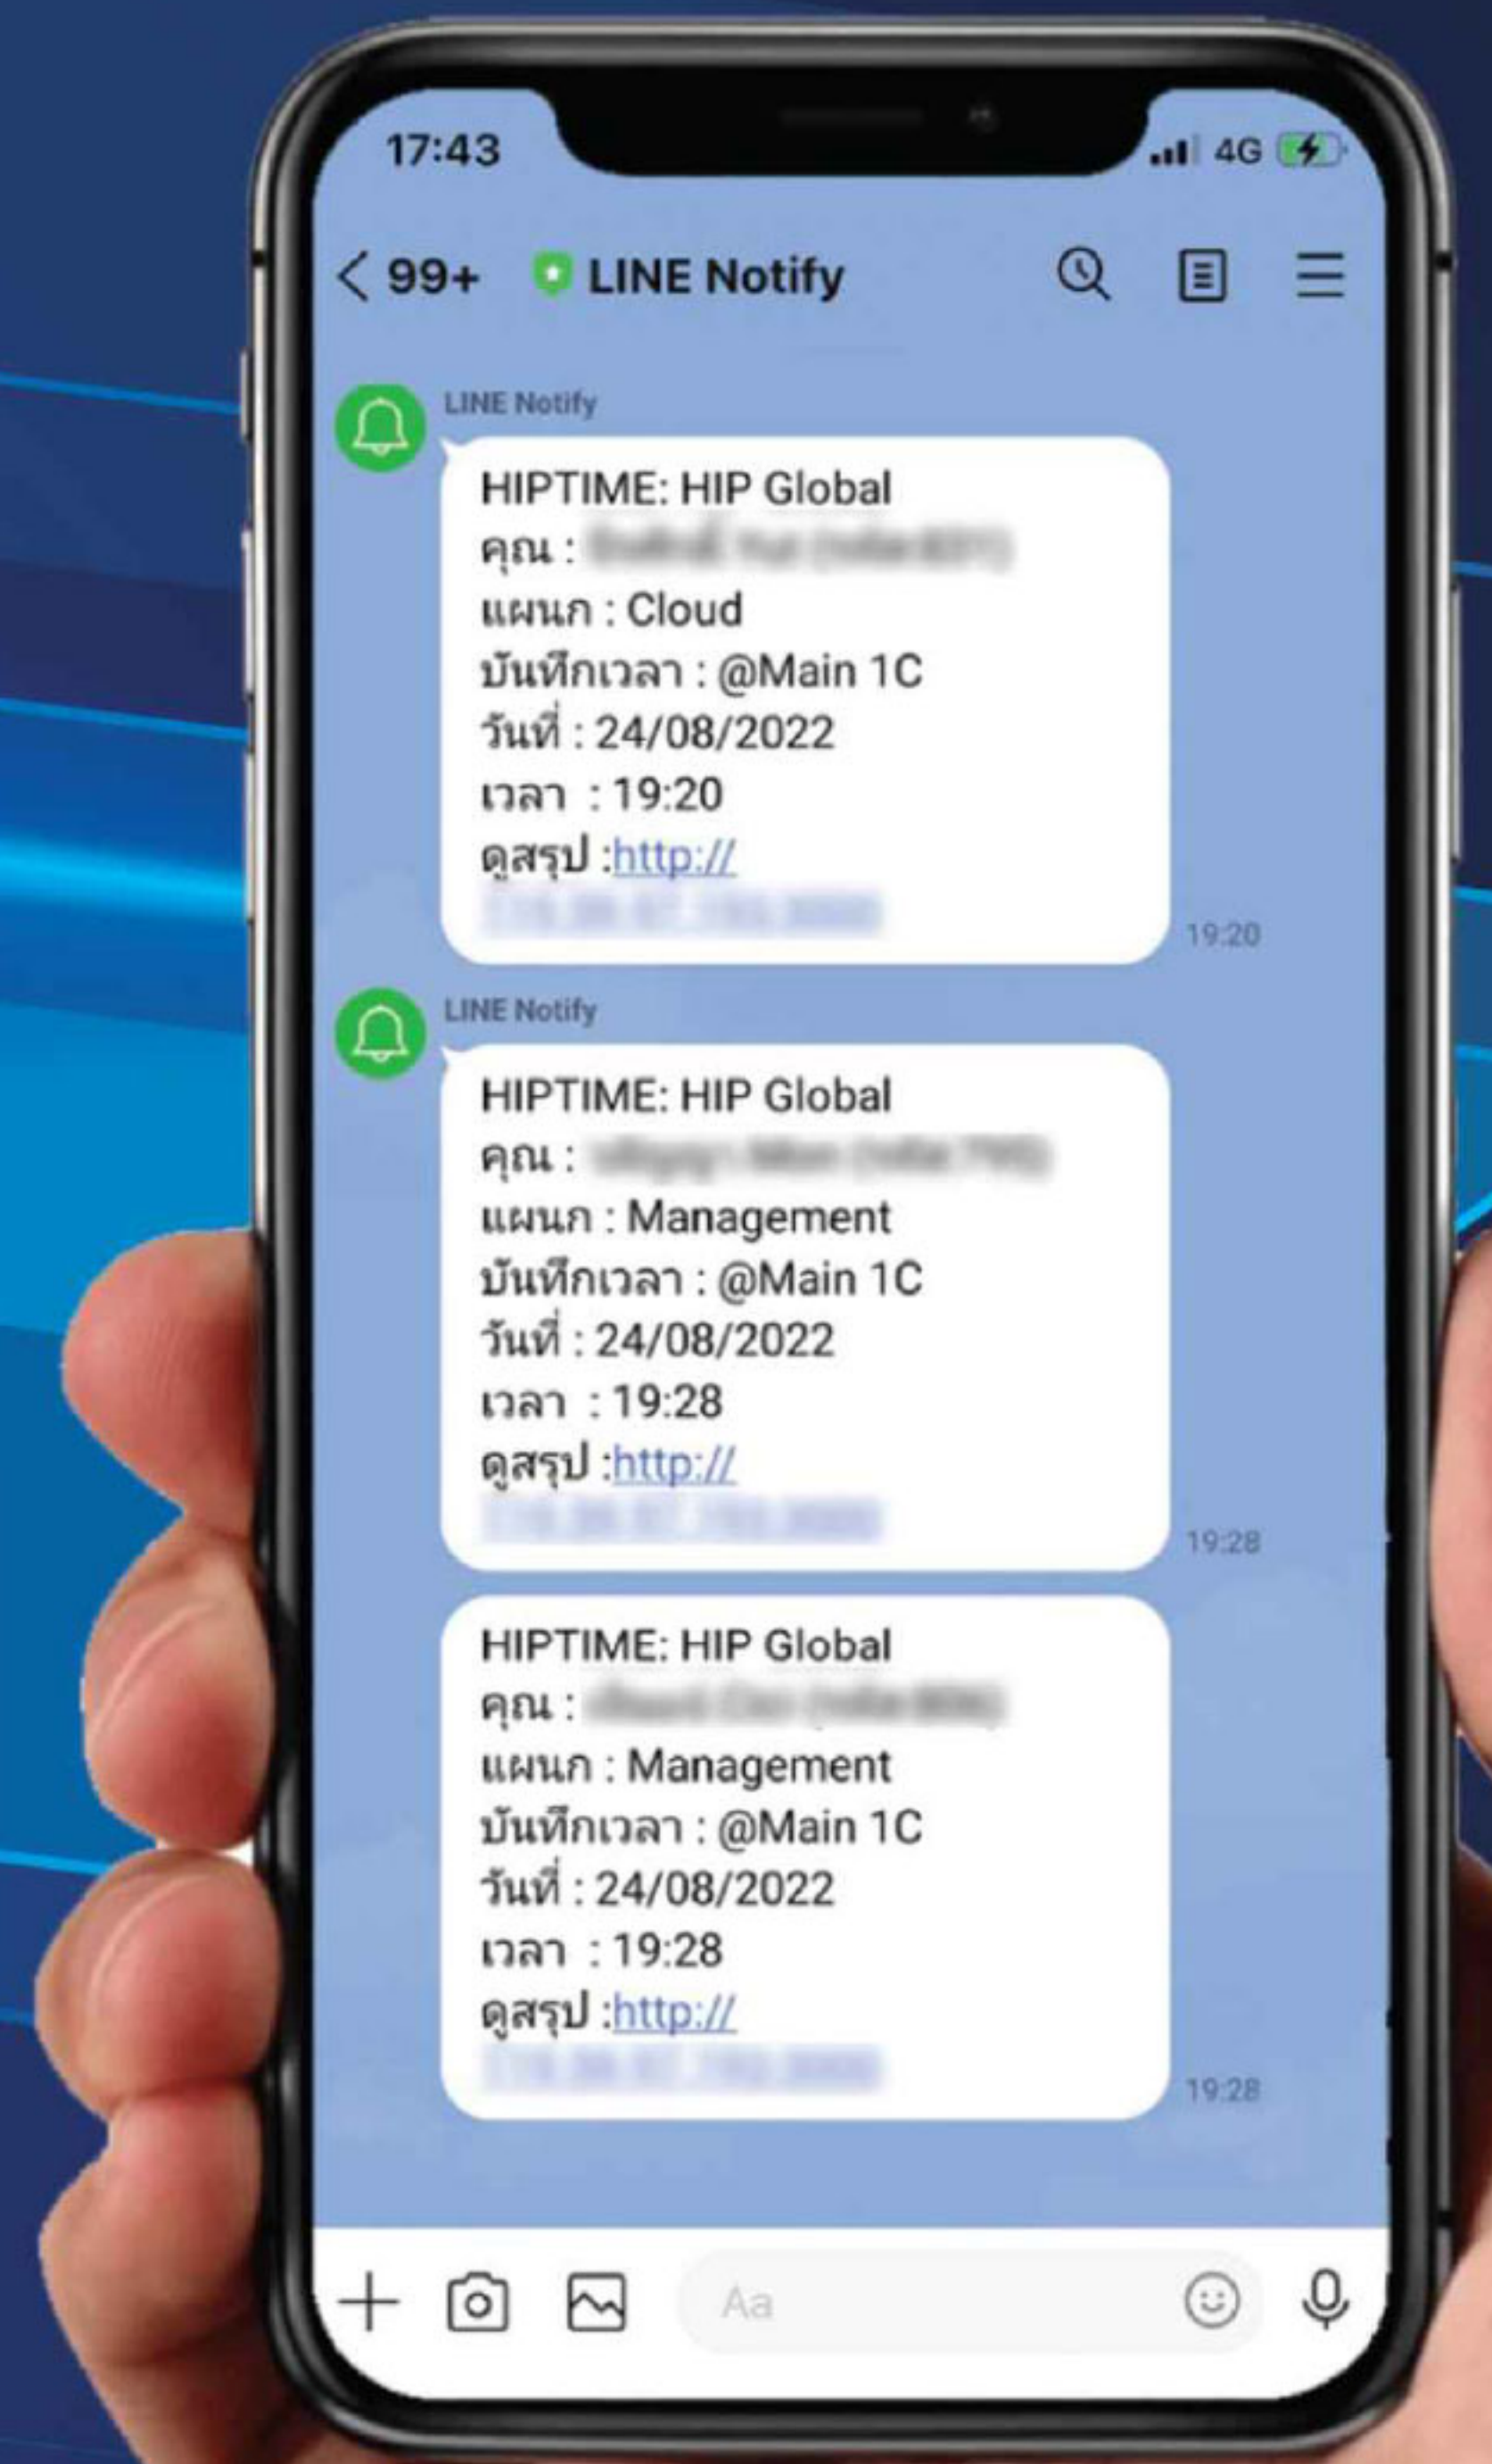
17:43

4G

< 99+ LINE Notify

LINE Notify

HIPTIME: HIP Global
คุณ : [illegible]
แผนก : Cloud
บันทึกเวลา : @Main 1C
วันที่ : 24/08/2022
เวลา : 19:20
ดูสรุป :http://
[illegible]

19:20

LINE Notify

HIPTIME: HIP Global
คุณ : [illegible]
แผนก : Management
บันทึกเวลา : @Main 1C
วันที่ : 24/08/2022
เวลา : 19:28
ดูสรุป :http://
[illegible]

19:28

HIPTIME: HIP Global
คุณ : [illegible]
แผนก : Management
บันทึกเวลา : @Main 1C
วันที่ : 24/08/2022
เวลา : 19:28
ดูสรุป :http://
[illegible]

19:28

Aa